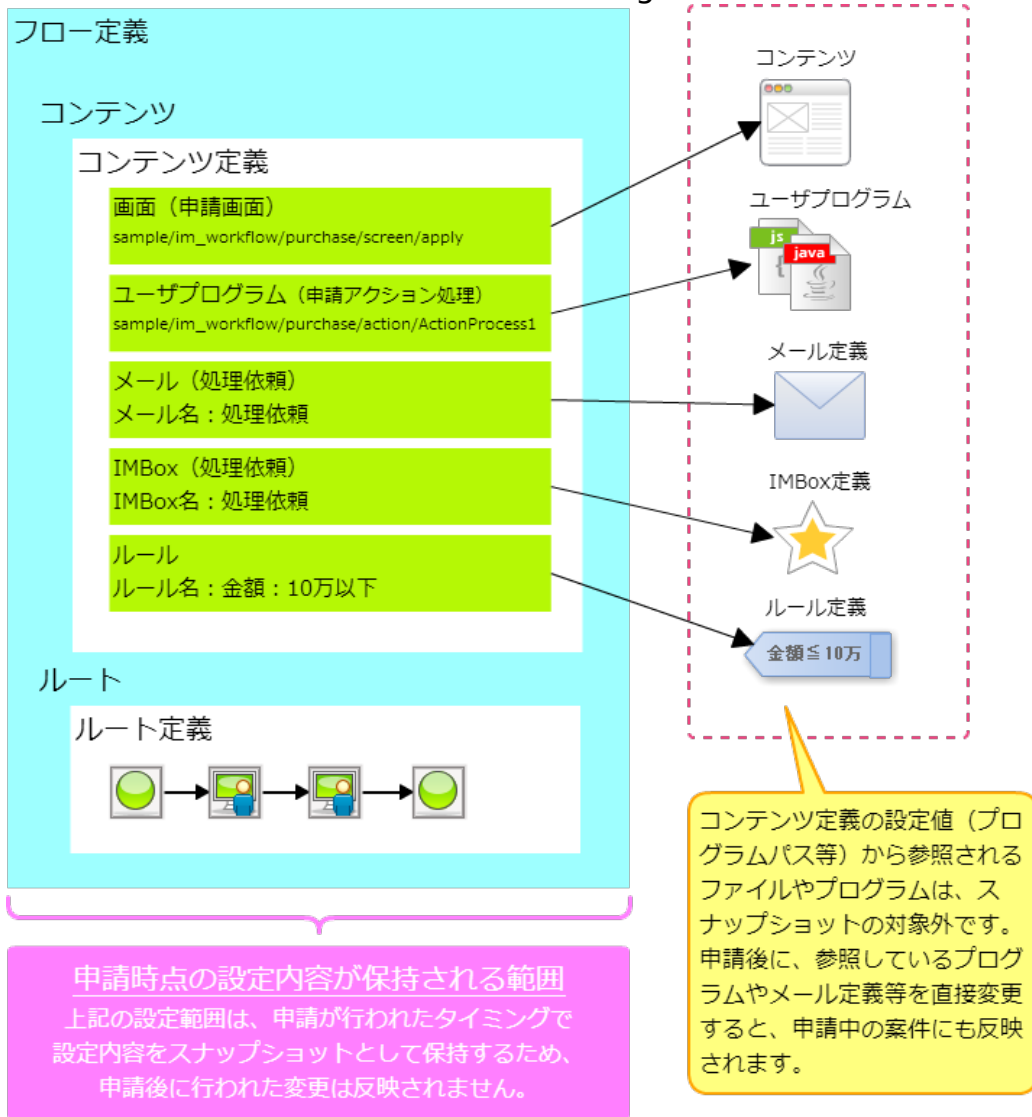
フロー定義

コンテンツ

コンテンツ定義

画面（申請画面）
sample/im_workflow/purchase/screen/apply

ユーザプログラム（申請アクション処理）
sample/im_workflow/purchase/action/ActionProcess1

メール（処理依頼）
メール名：処理依頼

IMBox（処理依頼）
IMBox名：処理依頼

ルール
ルール名：金額：10万以下

ルート

ルート定義

コンテンツ

ユーザプログラム

js

java

メール定義

IMBox定義

ルール定義

金額≦10万

コンテンツ定義の設定値（プログラムパス等）から参照されるファイルやプログラムは、スナップショットの対象外です。申請後に、参照しているプログラムやメール定義等を直接変更すると、申請中の案件にも反映されます。

申請時点の設定内容が保持される範囲
上記の設定範囲は、申請が行われたタイミングで設定内容をスナップショットとして保持するため、申請後に行われた変更は反映されません。